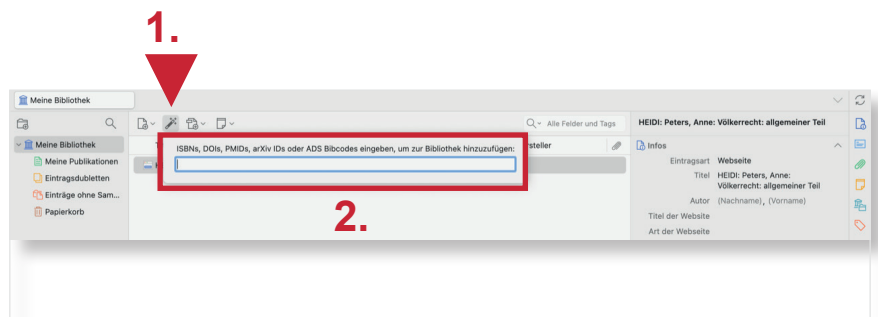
1.

Meine Bibliothek

Meine Bibliothek
Meine Publikationen
Eintragsdubletten
Einträge ohne Sam...
Papierkorb

Alle Felder und Tags

ISBNs, DOIs, PMIDs, arXiv IDs oder ADS Bibcodes eingeben, um zur Bibliothek hinzuzufügen:

rsteller

2.

HEIDI: Peters, Anne: Völkerrecht: allgemeiner Teil

Infos
Eintragsart Webseite
Titel HEIDI: Peters, Anne: Völkerrecht: allgemeiner Teil
Autor (Nachname), (Vorname)
Titel der Website
Art der Webseite